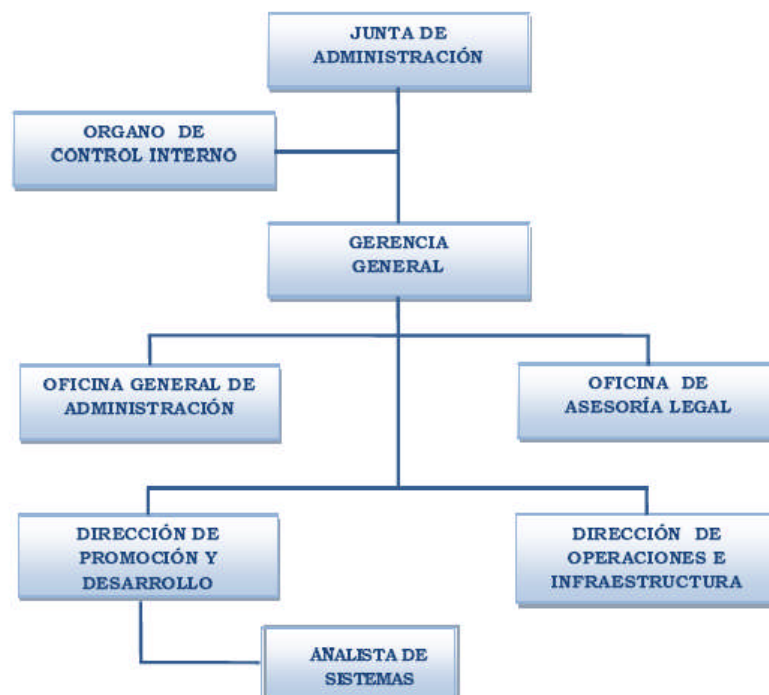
JUNTA DE ADMINISTRACIÓN

ORGANO DE CONTROL INTERNO

GERENCIA GENERAL

OFICINA GENERAL DE ADMINISTRACIÓN

OFICINA DE ASESORÍA LEGAL

DIRECCIÓN DE PROMOCIÓN Y DESARROLLO

DIRECCIÓN DE OPERACIONES E INFRAESTRUCTURA

ANALISTA DE SISTEMAS